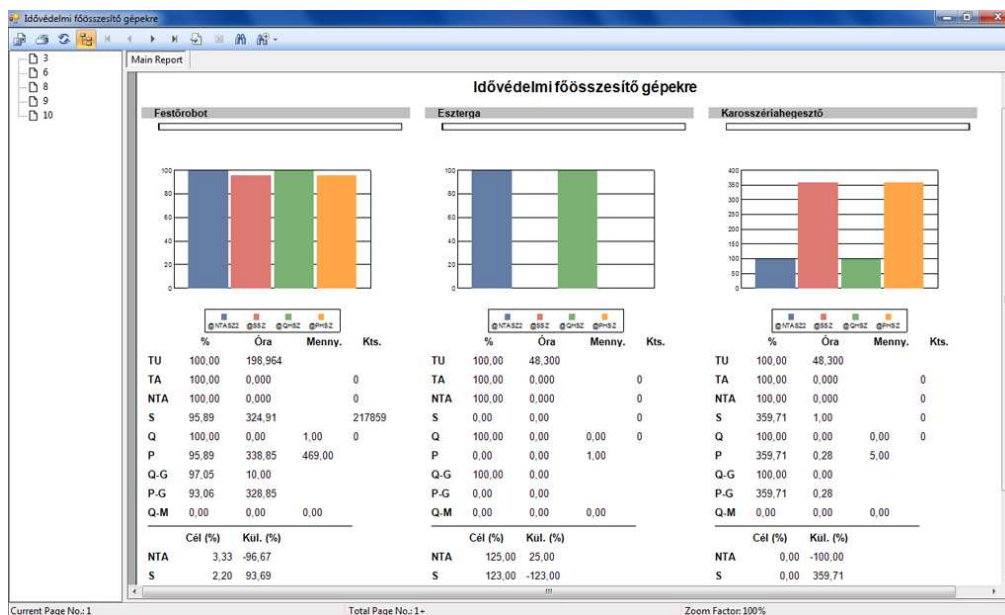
Idővédelmi főösszesítő gépekre

3
6
8
9
10

Main Report

Idővédelmi főösszesítő gépekre

Festőrobot

100
80
60
40
20
0

@NTASZ2 @SSZ @QHSZ @PHSZ

| | % | Óra | Menny. | Kts. |
|---|---|---|---|---|
| TU | 100,00 | 198,964 | | |
| TA | 100,00 | 0,000 | | 0 |
| NTA | 100,00 | 0,000 | | 0 |
| S | 95,89 | 324,91 | | 217859 |
| Q | 100,00 | 0,00 | 1,00 | 0 |
| P | 95,89 | 338,85 | 469,00 | |
| Q-G | 97,05 | 10,00 | | |
| P-G | 93,06 | 328,85 | | |
| Q-M | 0,00 | 0,00 | 0,00 | |

| | Cél (%) | Kül. (%) |
|---|---|---|
| NTA | 3,33 | -96,67 |
| S | 2,20 | 93,69 |

Esztergа

100
80
60
40
20
0

@NTASZ2 @SSZ @QHSZ @PHSZ

| | % | Óra | Menny. | Kts. |
|---|---|---|---|---|
| TU | 100,00 | 48,300 | | |
| TA | 100,00 | 0,000 | | 0 |
| NTA | 100,00 | 0,000 | | 0 |
| S | 0,00 | 0,00 | | 0 |
| Q | 100,00 | 0,00 | 0,00 | 0 |
| P | 0,00 | 0,00 | 1,00 | |
| Q-G | 100,00 | 0,00 | | |
| P-G | 0,00 | 0,00 | | |
| Q-M | 0,00 | 0,00 | 0,00 | |

| | Cél (%) | Kül. (%) |
|---|---|---|
| NTA | 125,00 | 25,00 |
| S | 123,00 | -123,00 |

Karosszériahegesztő

400
350
300
250
200
150
100
50
0

@NTASZ2 @SSZ @QHSZ @PHSZ

| | % | Óra | Menny. | Kts. |
|---|---|---|---|---|
| TU | 100,00 | 48,300 | | |
| TA | 100,00 | 0,000 | | 0 |
| NTA | 100,00 | 0,000 | | 0 |
| S | 359,71 | 1,00 | | 0 |
| Q | 100,00 | 0,00 | 0,00 | 0 |
| P | 359,71 | 0,28 | 5,00 | |
| Q-G | 100,00 | 0,00 | | |
| P-G | 359,71 | 0,28 | | |
| Q-M | 0,00 | 0,00 | 0,00 | |

| | Cél (%) | Kül. (%) |
|---|---|---|
| NTA | 0,00 | -100,00 |
| S | 0,00 | 359,71 |

Current Page No.: 1
Total Page No.: 1+
Zoom Factor: 100%